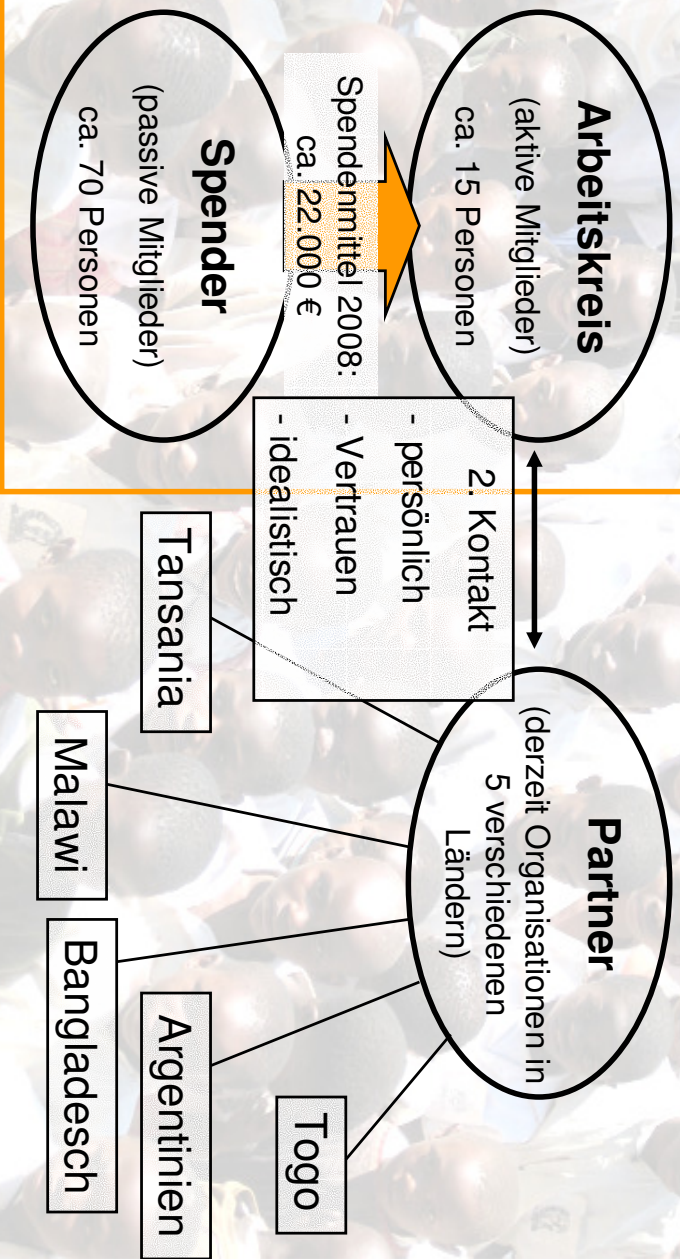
Arbeitskreis
(aktive Mitglieder)
ca. 15 Personen

Spendenmittel 2008:
ca. 22.000 €

Spender
(passive Mitglieder)
ca. 70 Personen

2. Kontakt
- persönlich
- Vertrauen
- idealistisch

Partner
(derzeit Organisationen in 5 verschiedenen Ländern)

Tansania

Malawi

Bangladesch

Argentinien

Togo